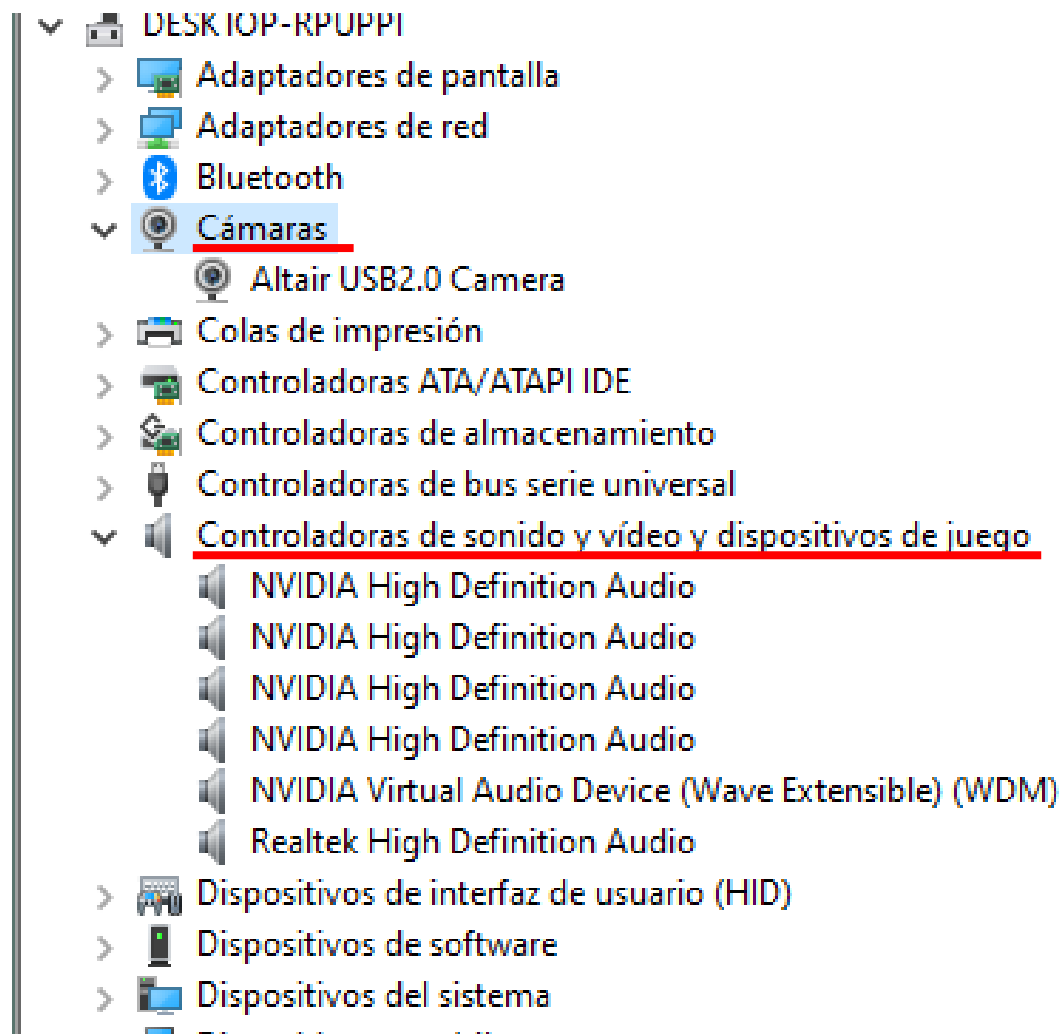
DESKTOP-RPUPPI
Adaptadores de pantalla
Adaptadores de red
Bluetooth
Cámaras
Altair USB2.0 Camera
Colas de impresión
Controladoras ATA/ATAPI IDE
Controladoras de almacenamiento
Controladoras de bus serie universal
Controladoras de sonido y vídeo y dispositivos de juego
NVIDIA High Definition Audio
NVIDIA High Definition Audio
NVIDIA High Definition Audio
NVIDIA High Definition Audio
NVIDIA Virtual Audio Device (Wave Extensible) (WDM)
Realtek High Definition Audio
Dispositivos de interfaz de usuario (HID)
Dispositivos de software
Dispositivos del sistema
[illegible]